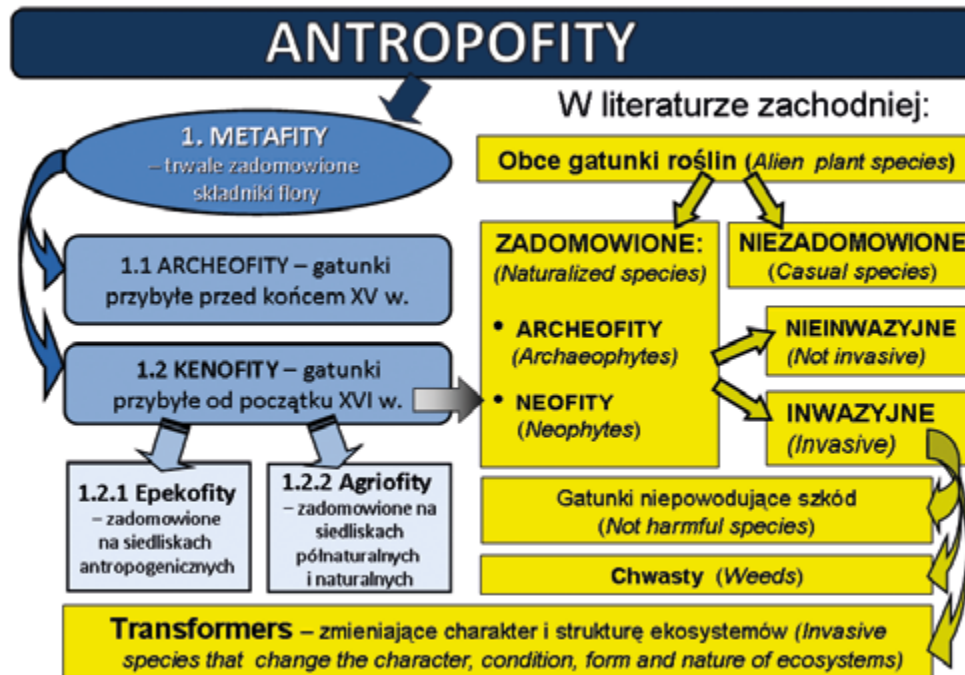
ANTROPOFITY

1. METAFITY – trwale zadomowione składniki flory

1.1 ARCHEOFITY – gatunki przybyłe przed końcem XV w.

1.2 KENOFITY – gatunki przybyłe od początku XVI w.

1.2.1 Epekofity – zadomowione na siedliskach antropogenicznych

1.2.2 Agriofity – zadomowione na siedliskach półnaturalnych i naturalnych

W literaturze zachodniej:

Obce gatunki roślin (Alien plant species)

ZADOMOWIONE: (Naturalized species)

• ARCHEOFITY (Archaeophytes)

• NEOFITY (Neophytes)

NIEZADOMOWIONE (Casual species)

NIEINWAZYJNE (Not invasive)

INWAZYJNE (Invasive)

Gatunki niepowodujące szkód (Not harmful species)

Chwasty (Weeds)

Transformers – zmieniające charakter i strukturę ekosystemów (Invasive species that change the character, condition, form and nature of ecosystems)